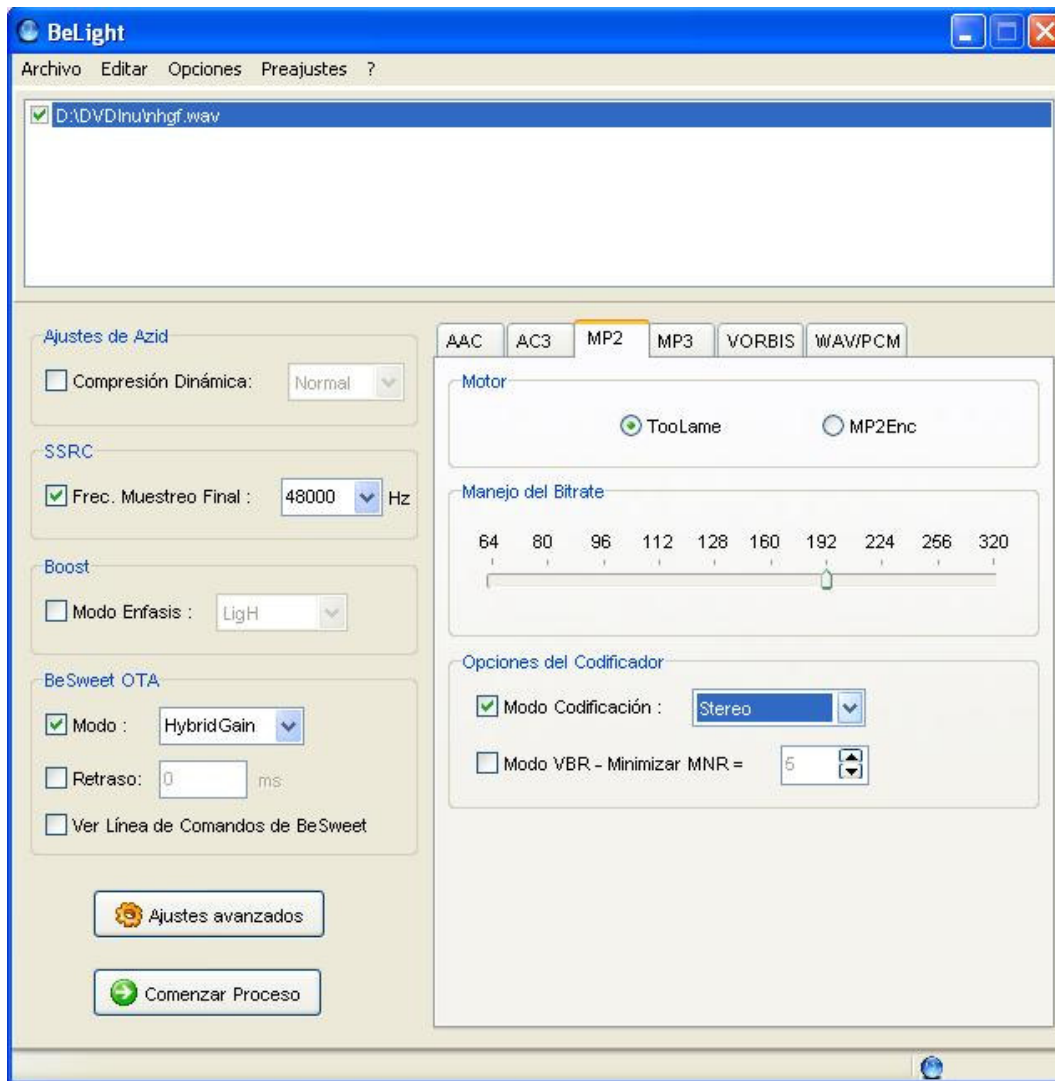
BeLight

Archivo Editar Opciones Preajustes ?

D:\DVDlnu\nhgf.wav

Ajustes de Azid

Compresión Dinámica: Normal

SSRC

Frec. Muestreo Final : 48000 Hz

Boost

Modo Enfasis : LigH

BeSweet OTA

Modo : HybridGain

Retraso: 0 ms

Ver Línea de Comandos de BeSweet

Ajustes avanzados

Comenzar Proceso

AAC AC3 MP2 MP3 VORBIS WAV/PCM

Motor

TooLame MP2Enc

Manejo del Bitrate

64 80 96 112 128 160 192 224 256 320

Opciones del Codificador

Modo Codificación : Stereo

Modo VBR - Minimizar MNR = 5